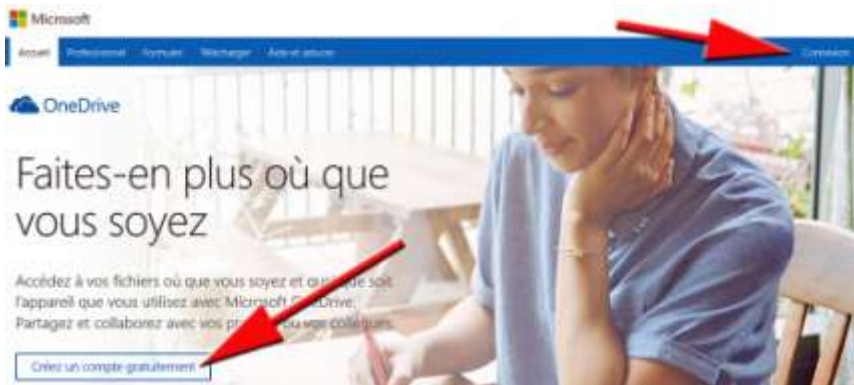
Microsoft

Accueil Professionnel Formules Télécharger Aide et astuces Connexion

OneDrive

Faites-en plus où que vous soyez

Accédez à vos fichiers où que vous soyez et quel que soit l'appareil que vous utilisez avec Microsoft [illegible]Drive. Partagez et collaborez avec vos pr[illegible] ou vos collègues.

Créez un compte gratuitement